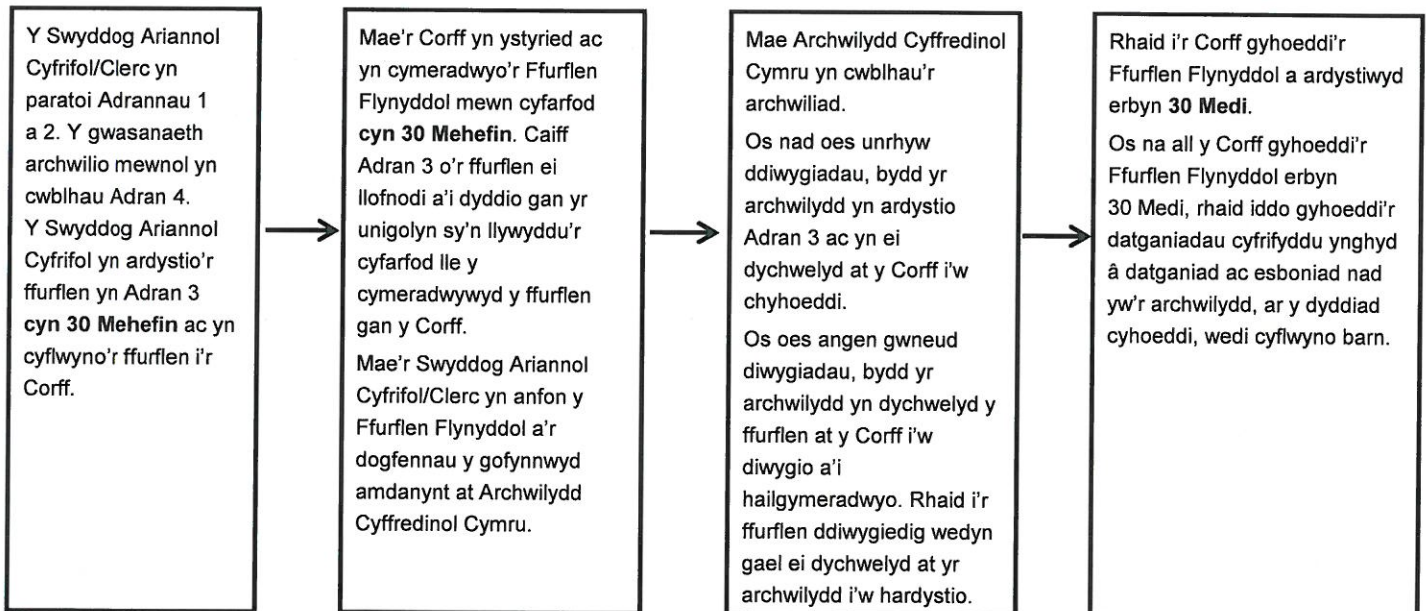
Y Swyddog Ariannol Cyfrifol/Clerc yn paratoi Adrannau 1 a 2. Y gwasanaeth archwilio mewnol yn cwblhau Adran 4.
Y Swyddog Ariannol Cyfrifol yn ardystio'r ffurflen yn Adran 3 **cyn 30 Mehefin** ac yn cyflwyno'r ffurflen i'r Corff.

Mae'r Corff yn ystyried ac yn cymeradwyo'r Ffurflen Flynyddol mewn cyfarfod **cyn 30 Mehefin**. Caiff Adran 3 o'r ffurflen ei llofnodi a'i dyddio gan yr unigolyn sy'n llywyddu'r cyfarfod lle y cymeradwywyd y ffurflen gan y Corff.

Mae'r Swyddog Ariannol Cyfrifol/Clerc yn anfon y Ffurflen Flynyddol a'r dogfennau y gofynnwyd amdanynt at Archwilydd Cyffredinol Cymru.

Mae Archwilydd Cyffredinol Cymru yn cwblhau'r archwiliad.

Os nad oes unrhyw ddiwygiadau, bydd yr archwilydd yn ardystio Adran 3 ac yn ei dychwelyd at y Corff i'w chyhoeddi.

Os oes angen gwneud diwygiadau, bydd yr archwilydd yn dychwelyd y ffurflen at y Corff i'w diwygio a'i hailgymeradwyo. Rhaid i'r ffurflen ddiwygiedig wedyn gael ei dychwelyd at yr archwilydd i'w hardystio.

Rhaid i'r Corff gyhoeddi'r Ffurflen Flynyddol a ardystiwyd erbyn **30 Medi**.

Os na all y Corff gyhoeddi'r Ffurflen Flynyddol erbyn 30 Medi, rhaid iddo gyhoeddi'r datganiadau cyfrifyddu ynghyd â datganiad ac esboniad nad yw'r archwilydd, ar y dyddiad cyhoeddi, wedi cyflwyno barn.